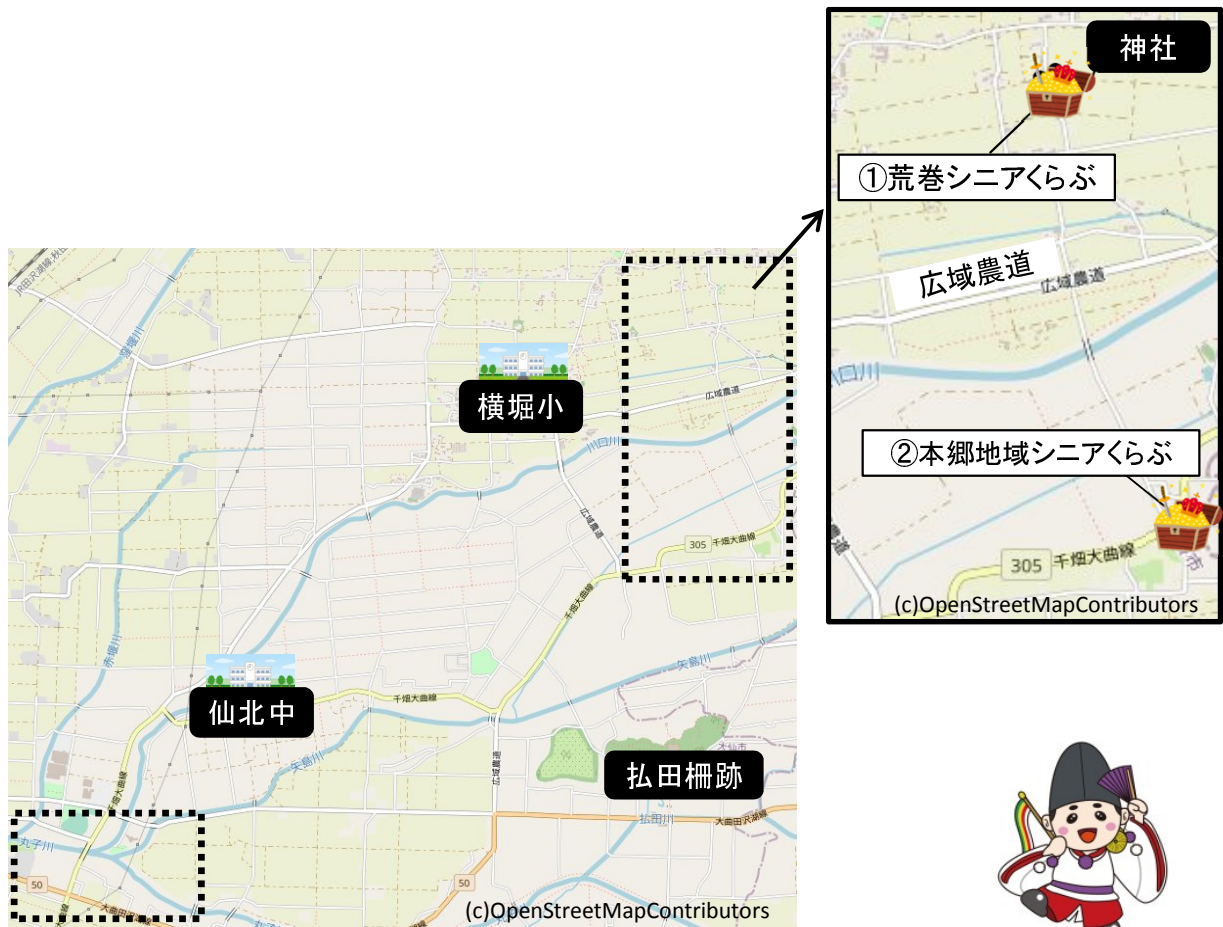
神社

①荒巻シニアくらぶ

広域農道

広域農道

川口川

②本郷地域シニアくらぶ

305 千畑大曲線

(c)OpenStreetMapContributors

横堀小

広域農道

川口川

305 千畑大曲線

千畑大曲線

矢島川

千畑大曲線

仙北中

払田柵跡

矢島川

払田川

大曲田沢湖線

丸子川

50

50

(c)OpenStreetMapContributors